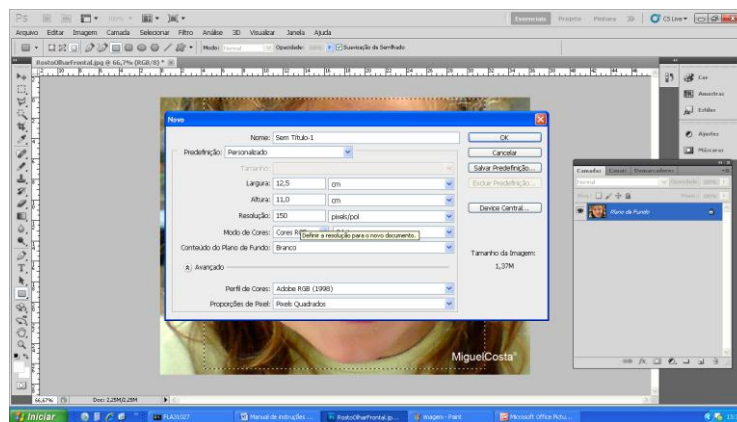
Ps
Essenciais Projeto Pintura >> CS Live
Arquivo Editar Imagem Camada Selecionar Filtro Análise 3D Visualizar Janela Ajuda
Modo: Normal Opacidade: 100% Suavização de Serrilhado
RostoOlharFrontal.jpg @ 66,7% (RGB/8) ×
Novo
Nome: Sem Título-1
Predefinição: Personalizado
Tamanho:
Largura: 12,5 cm
Altura: 11,0 cm
Resolução: 150 pixels/pol
Modo de Cores: Cores RGB
Definir a resolução para o novo documento.
Conteúdo do Plano de Fundo: Branco
Avançado
Perfil de Cores: Adobe RGB (1998)
Proporções de Pixel: Pixels Quadrados
OK
Cancelar
Salvar Predefinição...
Excluir Predefinição...
Device Central...
Tamanho da Imagem:
1,37M
Cor
Amostras
Estilos
Ajustes
Máscaras
Camadas Canais Demarcadores
Normal
Plano de Fundo
MiguelCosta
66,67% Doc: 2,25M/0,28M
Iniciar
FLASH27
Manual de instruções
RostoOlharFrontal.jp...
Imagem - Paint
Microsoft Office Pictu...